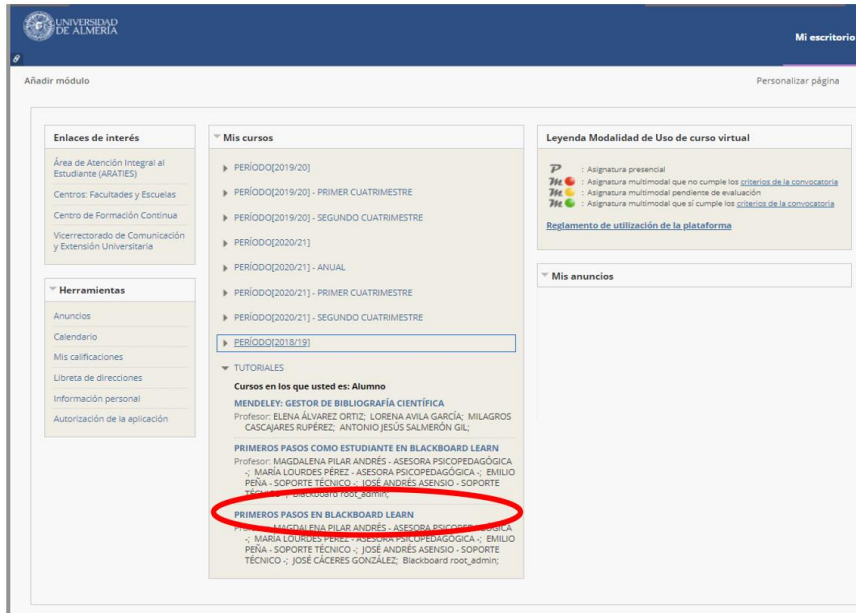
UNIVERSIDAD DE ALMERÍA

Mi escritorio

Añadir módulo

Personalizar página

Enlaces de interés

Área de Atención Integral al Estudiante (ARATIES)

Centros: Facultades y Escuelas

Centro de Formación Continua

Vicerrectorado de Comunicación y Extensión Universitaria

Herramientas

Anuncios

Calendario

Mis calificaciones

Libreta de direcciones

Información personal

Autorización de la aplicación

Mis cursos

PERÍODO[2019/20]

PERÍODO[2019/20] - PRIMER CUATRIMESTRE

PERÍODO[2019/20] - SEGUNDO CUATRIMESTRE

PERÍODO[2020/21]

PERÍODO[2020/21] - ANUAL

PERÍODO[2020/21] - PRIMER CUATRIMESTRE

PERÍODO[2020/21] - SEGUNDO CUATRIMESTRE

PERÍODO[2018/19]

TUTORIALES

Cursos en los que usted es: Alumno

MENDELEY: GESTOR DE BIBLIOGRAFÍA CIENTÍFICA

Profesor: ELENA ÁLVAREZ ORTIZ; LORENA AVILA GARCÍA; MILAGROS CASCAJARES RUPÉREZ; ANTONIO JESÚS SALMERÓN GIL;

PRIMEROS PASOS COMO ESTUDIANTE EN BLACKBOARD LEARN

Profesor: MAGDALENA PILAR ANDRÉS - ASESORA PSICOPEDAGÓGICA -; MARÍA LOURDES PÉREZ - ASESORA PSICOPEDAGÓGICA -; EMILIO PEÑA - SOPORTE TÉCNICO -; JOSÉ ANDRÉS ASENSIO - SOPORTE TÉCNICO -; Blackboard root_admin;

PRIMEROS PASOS EN BLACKBOARD LEARN

Profesor: MAGDALENA PILAR ANDRÉS - ASESORA PSICOPEDAGÓGICA -; MARÍA LOURDES PÉREZ - ASESORA PSICOPEDAGÓGICA -; EMILIO PEÑA - SOPORTE TÉCNICO -; JOSÉ ANDRÉS ASENSIO - SOPORTE TÉCNICO -; JOSÉ CÁCERES GONZÁLEZ; Blackboard root_admin;

Leyenda Modalidad de Uso de curso virtual

P : Asignatura presencial

M : Asignatura multimodal que no cumple los criterios de la convocatoria

M : Asignatura multimodal pendiente de evaluación

M : Asignatura multimodal que sí cumple los criterios de la convocatoria

Reglamento de utilización de la plataforma

Mis anuncios